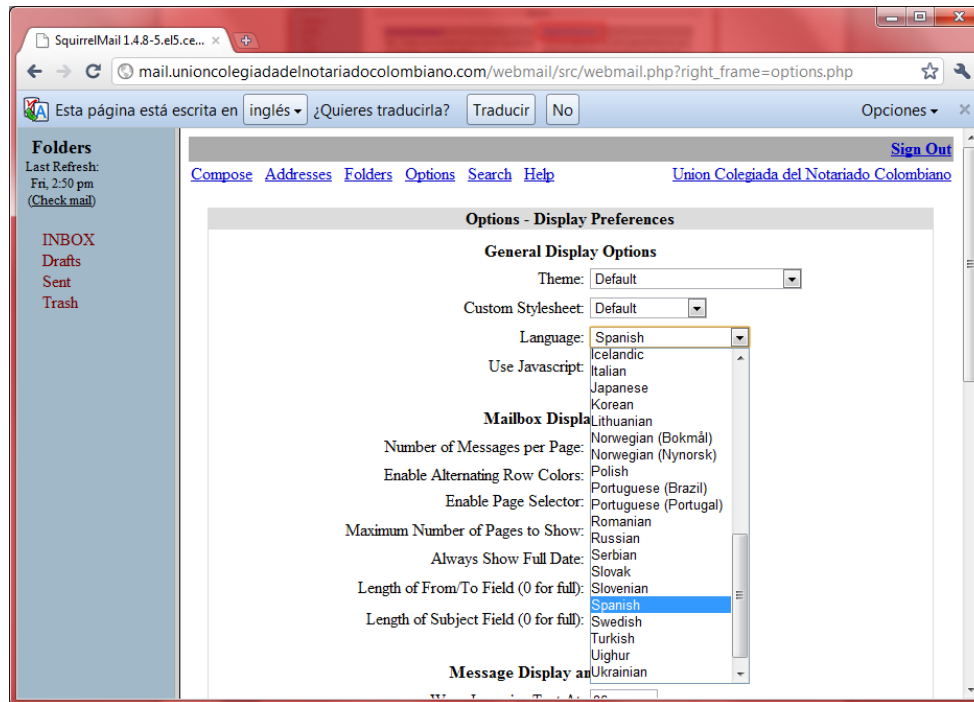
SquirrelMail 1.4.8-5.el5.ce... ×

mail.unioncolegiadadelnotariadocolombiano.com/webmail/src/webmail.php?right_frame=options.php

Esta página está escrita en inglés ¿Quieres traducirla? Traducir No Opciones

Folders
Last Refresh: Fri, 2:50 pm
(Check mail)

INBOX
Drafts
Sent
Trash

Sign Out

Compose Addresses Folders Options Search Help Union Colegiada del Notariado Colombiano

Options - Display Preferences

General Display Options

Theme: Default

Custom Stylesheet: Default

Language: Spanish

Use Javascript:

Mailbox Displa

Number of Messages per Page:

Enable Alternating Row Colors:

Enable Page Selector:

Maximum Number of Pages to Show:

Always Show Full Date:

Length of From/To Field (0 for full):

Length of Subject Field (0 for full):

Message Display an

Icelandic
Italian
Japanese
Korean
Lithuanian
Norwegian (Bokmål)
Norwegian (Nynorsk)
Polish
Portuguese (Brazil)
Portuguese (Portugal)
Romanian
Russian
Serbian
Slovak
Slovenian
Spanish
Swedish
Turkish
Uighur
Ukrainian